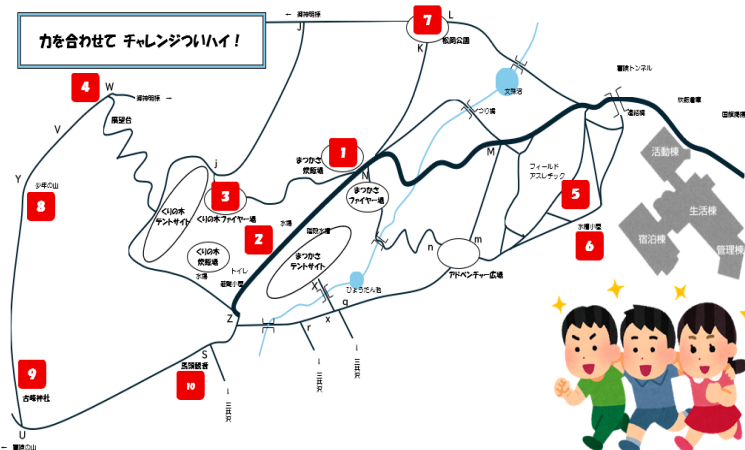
力を合わせて チャレンジついハイ！

← 瀬神明様

J

7

L

K 桜岡公園

4

W

瀬神明様 →

展望台

V

j

1

まつかさ

炊飯場

文殊沼

つり橋

M

フィールド

アスレチック

雷鎮トンネル

搭館橋

炊飯場

国際風見

活動棟

生活棟

宿泊棟

管理棟

Y

少年の山

8

3

くりの木

テントサイト

くりの木ファイヤー場

水場

2

まつかさ

ファイヤー場

N

5

水場小屋

6

くりの木

炊飯場

水場

トイレ

研究小屋

臨時水場

まつかさ

テントサイト

n

m

アドベンチャー広場

X

ひょうたん池

q

Z

x

r

S

高須観音

10

9

古峰神社

U

← 磐境の山

↓ 三共沢

↓ 三共沢

↓ 三共沢

↓ 三共沢